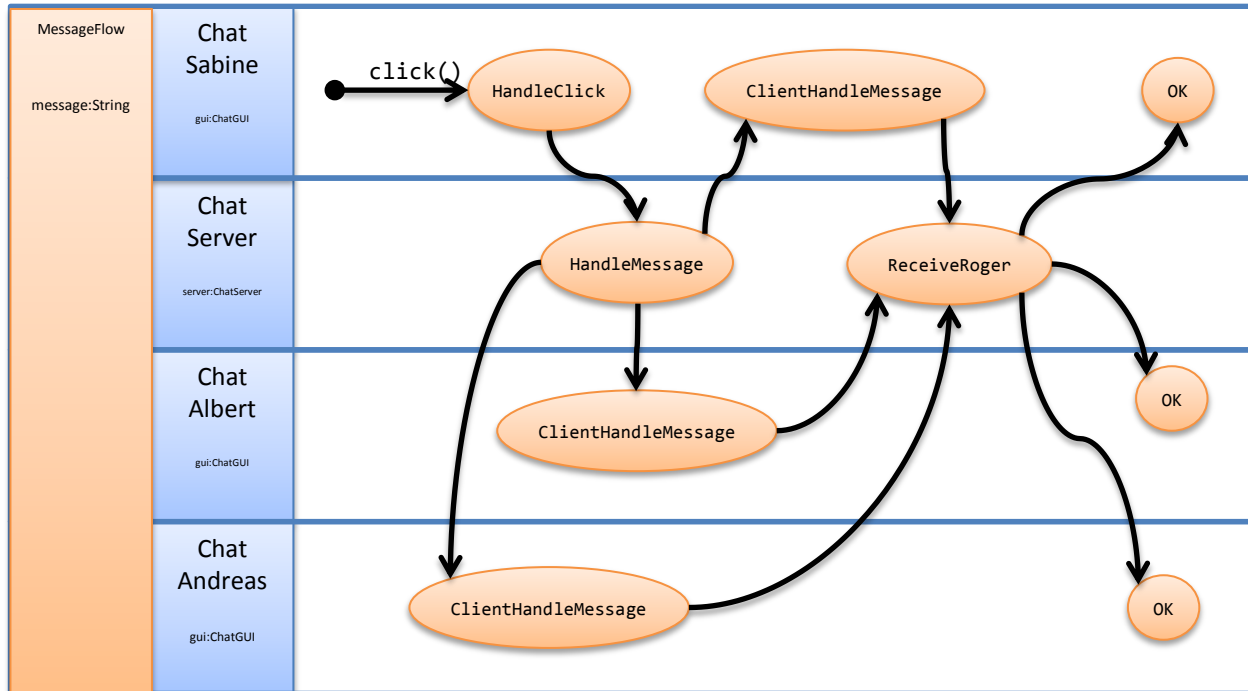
MessageFlow

message:String

Chat Sabine

gui:ChatGUI

click()

HandleClick

ClientHandleMessage

OK

Chat Server

server:ChatServer

HandleMessage

ReceiveRoger

Chat Albert

gui:ChatGUI

ClientHandleMessage

OK

Chat Andreas

gui:ChatGUI

ClientHandleMessage

OK